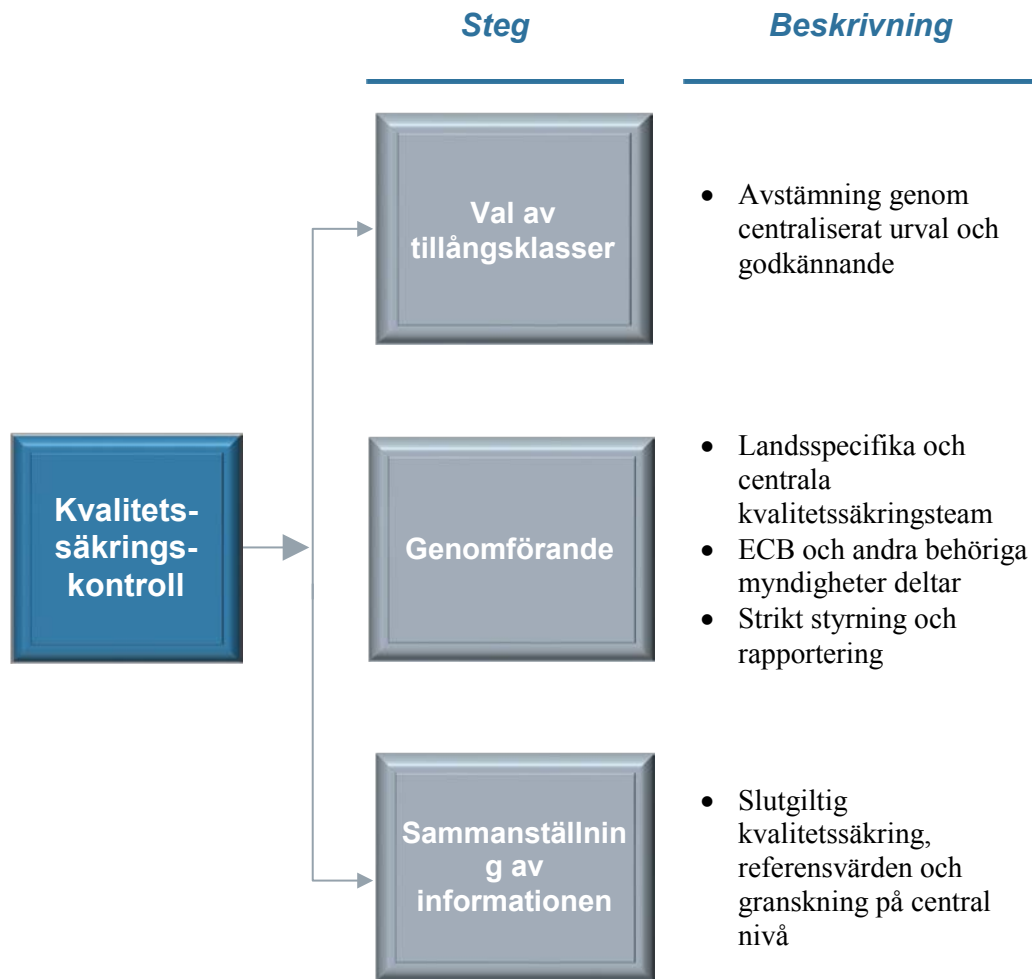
Steg

Beskrivning

Kvalitets-säkrings-kontroll

Val av tillångsklasser

- Avstämning genom centraliserat urval och godkännande

Genomförande

- Landsspecifika och centrala kvalitetssäkringsteam
- ECB och andra behöriga myndigheter deltar
- Strikt styrning och rapportering

Sammanställnin g av informationen

- Slutgiltig kvalitetssäkring, referensvärden och granskning på central nivå